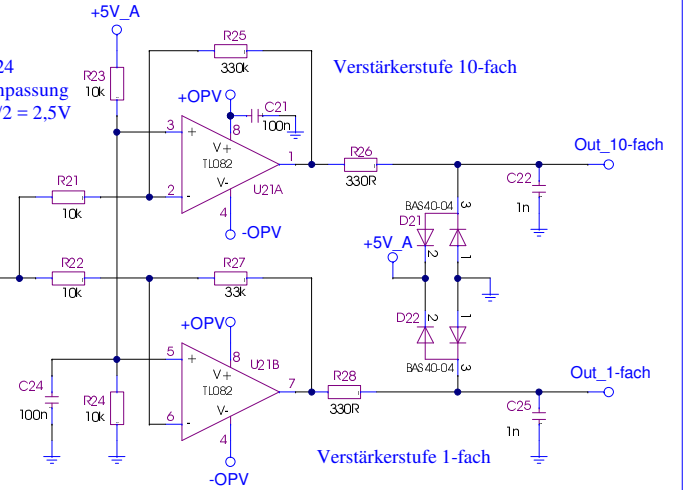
+5V_A

24
npassung
/2 = 2,5V

R23
10k

R25
330k

Verstärkerstufe 10-fach

+OPV
C21
100n
8
3
+
V+
TL082
V-
2
-
4
U21A
1
-OPV

R21
10k

R26
330R

Out_10-fach

C22
1n

BAS40-04
D21
3
+5V_A
2
1

R22
10k

R27
33k

D22
2
1
3
BAS40-04

+OPV
5
+
8
U21B
V+
TL082
V-
6
-
4
7
-OPV

C24
100n

R24
10k

R28
330R

Out_1-fach

C25
1n

Verstärkerstufe 1-fach